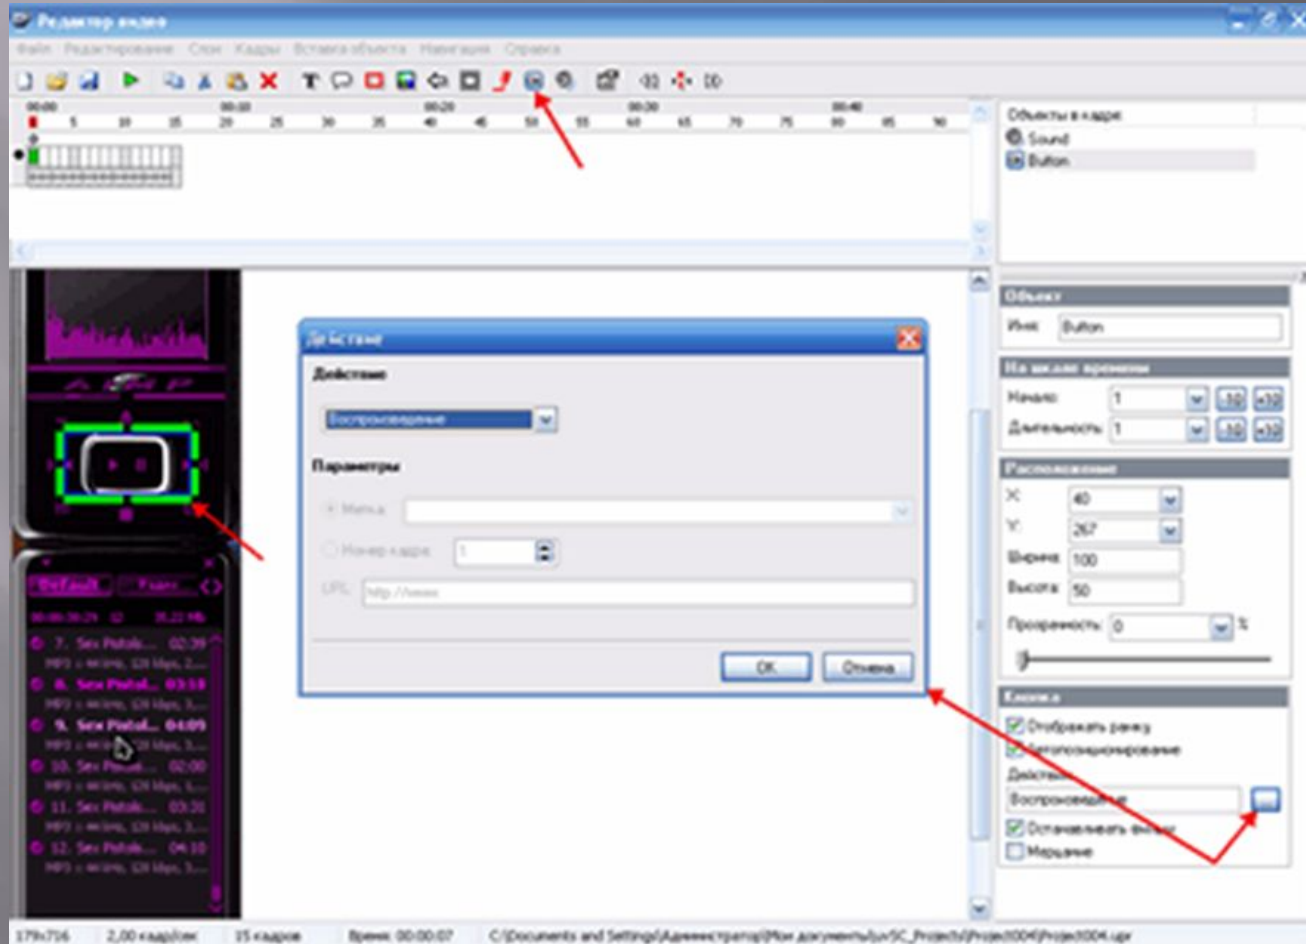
Редактор видео

Файл Редактирование Слои Кадры Вставка объекта Навигация Справка

00:00 00:10 00:20 00:30 00:40
5 10 15 20 25 30 35 40 45 50 55 60 65 70 75 80 85 90

Объекты в кадре
Sound
Button

Объект
Имя: Button

На шкале времени
Начало: 1 -10 +10
Длительность: 1 -10 +10

Расположение
X: 40
Y: 267
Ширина: 100
Высота: 50
Прозрачность: 0 %

Кнопка
Отображать рамку
Автопозиционирование
Действие:
Воспроизведение
Останавливать видео
Мерцание

Действие
Действие
Воспроизведение
Параметры
Метка
Номер кадра 1
URL http://www
ОК Отмена

Default
7. Sex Pistol... 02:39
8. Sex Pistol... 03:13
9. Sex Pistol... 04:09
10. Sex Pistol... 02:00
11. Sex Pistol... 03:31
12. Sex Pistol... 04:10

179x716 2,00 кадр/сек 15 кадров Время: 00:00:07 C:\Documents and Settings\Администратор\Мои документы\uvSC_Projects\Project004\Project004.upr